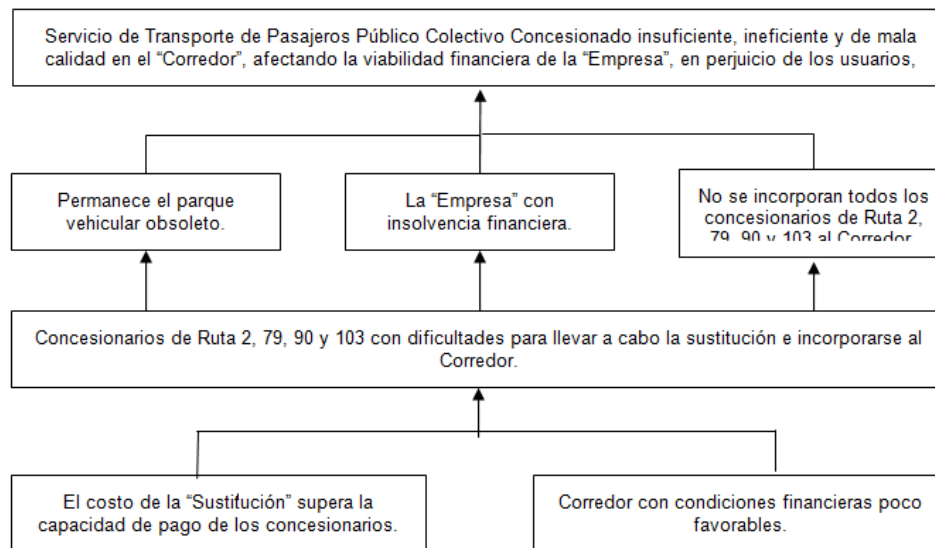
Servicio de Transporte de Pasajeros Público Colectivo Concesionado insuficiente, ineficiente y de mala calidad en el “Corredor”, afectando la viabilidad financiera de la “Empresa”, en perjuicio de los usuarios,

Permanece el parque vehicular obsoleto.

La “Empresa” con insolvencia financiera.

No se incorporan todos los concesionarios de Ruta 2, 79, 90 y 103 al Corredor.

Concesionarios de Ruta 2, 79, 90 y 103 con dificultades para llevar a cabo la sustitución e incorporarse al Corredor.

El costo de la “Sustitución” supera la capacidad de pago de los concesionarios.

Corredor con condiciones financieras poco favorables.